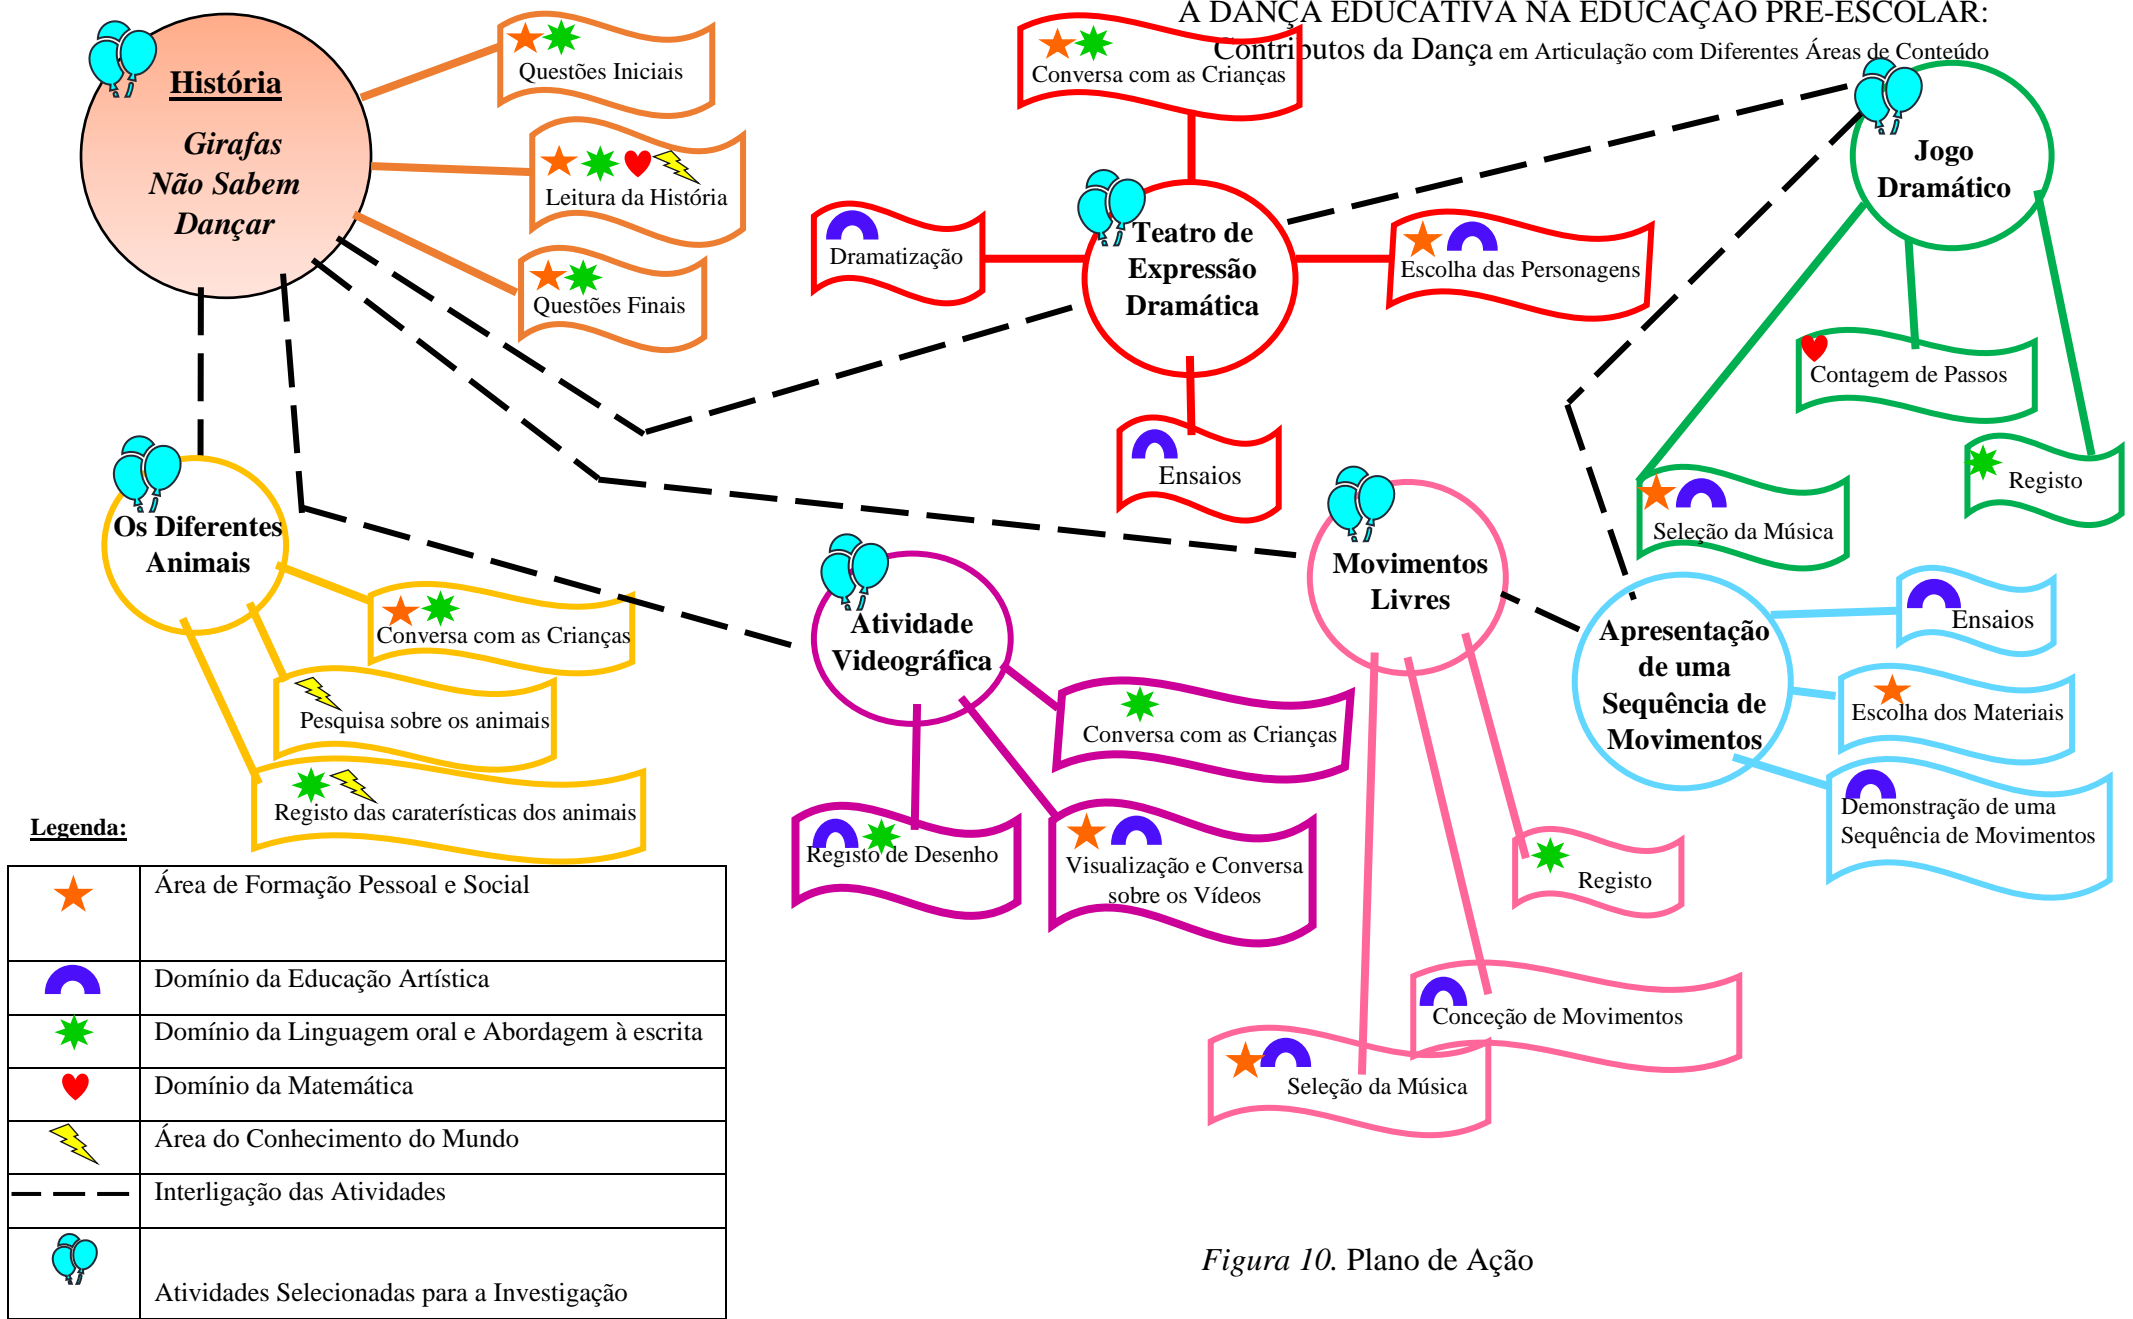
A DANÇA EDUCATIVA NA EDUCAÇÃO PRÉ-ESCOLAR:
Contributos da Dança em Articulação com Diferentes Áreas de Conteúdo

História
Girafas Não Sabem Dançar

Questões Iniciais
Leitura da História
Questões Finais

Conversa com as Crianças
Teatro de Expressão Dramática
Dramatização
Escolha das Personagens
Ensaios

Jogo Dramático
Contagem de Passos
Registo
Seleção da Música

Os Diferentes Animais
Conversa com as Crianças
Pesquisa sobre os animais
Registo das caraterísticas dos animais

Atividade Videográfica
Conversa com as Crianças
Registo de Desenho
Visualização e Conversa sobre os Vídeos

Movimentos Livres
Registo
Conceção de Movimentos
Seleção da Música

Apresentação de uma Sequência de Movimentos
Ensaios
Escolha dos Materiais
Demonstração de uma Sequência de Movimentos

Legenda:

| | |
|---|---|
| | Área de Formação Pessoal e Social |
| | Domínio da Educação Artística |
| | Domínio da Linguagem oral e Abordagem à escrita |
| | Domínio da Matemática |
| | Área do Conhecimento do Mundo |
| | Interligação das Atividades |
| | Atividades Selecionadas para a Investigação |

Figura 10. Plano de Ação